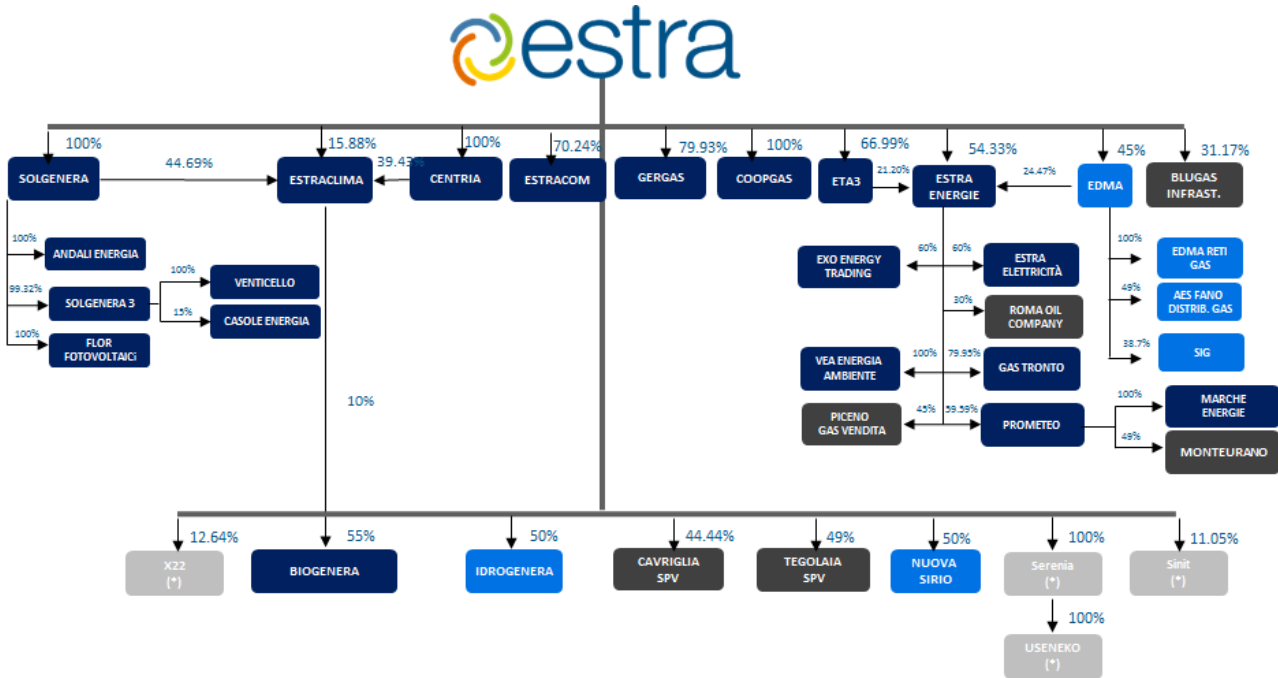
estra

100%
SOLGENERA
44.69%
15.88%
ESTRACLIMA
39.43%
100%
CENTRIA
70.24%
ESTRACOM
79.93%
GERGAS
100%
COOPGAS
66.99%
ETA3
21.20%
54.33%
ESTRA ENERGIE
24.47%
45%
EDMA
31.17%
BLUGAS INFRAST.

100%
ANDALI ENERGIA
99.32%
SOLGENERA 3
100%
VENTICELLO
15%
CASOLE ENERGIA
100%
FLOR FOTOVOLTAICi

10%

60%
EXO ENERGY TRADING
60%
ESTRA ELETTRICITÀ
30%
ROMA OIL COMPANY
VEA ENERGIA AMBIENTE
100%
79.95%
GAS TRONTO
PICENO GAS VENDITA
45%
59.59%
PROMETEO
100%
MARCHE ENERGIE
49%
MONTEURANO

100%
EDMA RETI GAS
49%
AES FANO DISTRIB. GAS
38.7%
SIG

X22 (*)
12.64%
55%
BIOGENERA
50%
IDROGENERA
44.44%
CAVRIGLIA SPV
49%
TEGOLAIA SPV
50%
NUOVA SIRIO
100%
Serenia (*)
100%
USENEKO (*)
11.05%
Sinit (*)